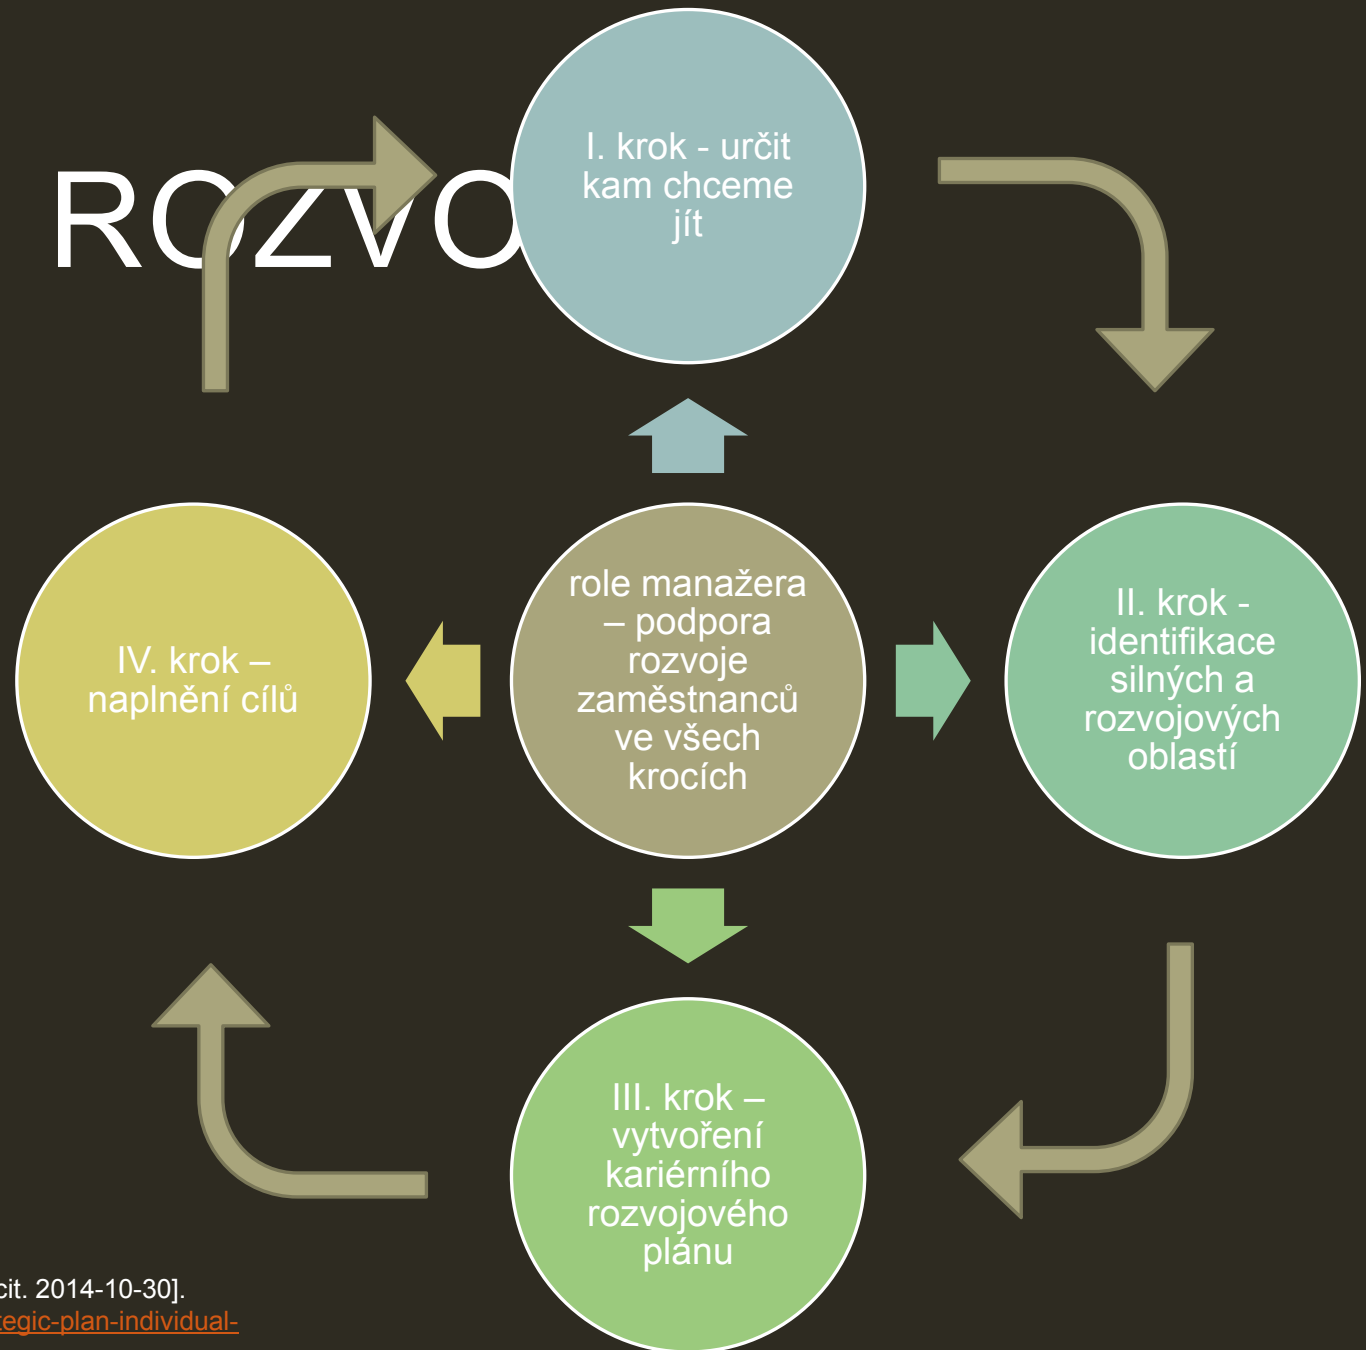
ROZVO

I. krok - určit kam chceme jít

role manažera – podpora rozvoje zaměstnanců ve všech krocích

II. krok - identifikace silných a rozvojových oblastí

III. krok – vytvoření kariérního rozvojového plánu

IV. krok – naplnění cílů

cit. 2014-10-30].
tegic-plan-individual-